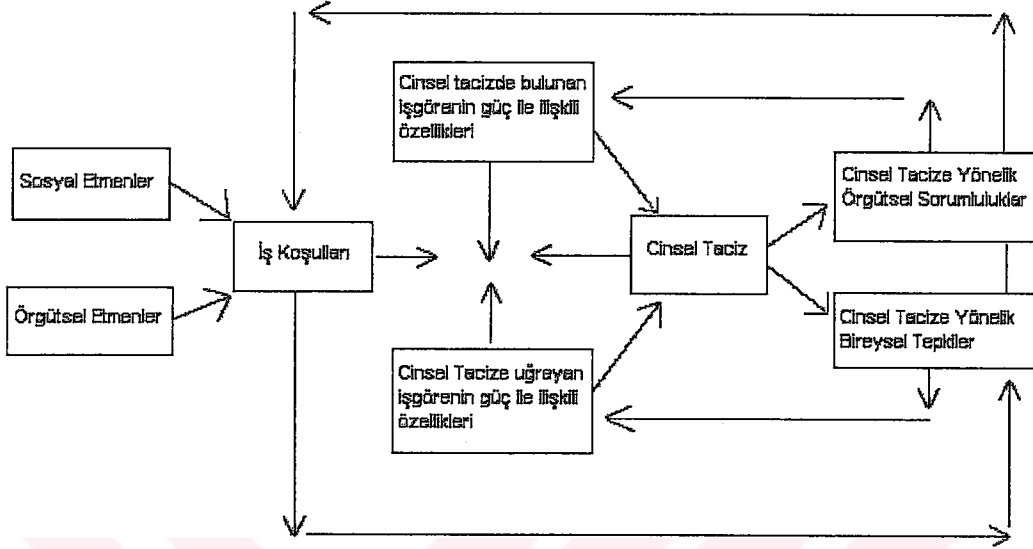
Cinsel tacizde bulunan işgörenin güç ile ilişkili özellikleri

Sosyal Etmenler

Örgütsel Etmenler

İş Koşulları

Cinsel Taciz

Cinsel Tacize Yönelik Örgütsel Sorumluluklar

Cinsel Tacize Yönelik Bireysel Tepkiler

Cinsel Tacize uğrayan işgörenin güç ile ilişkili özellikleri